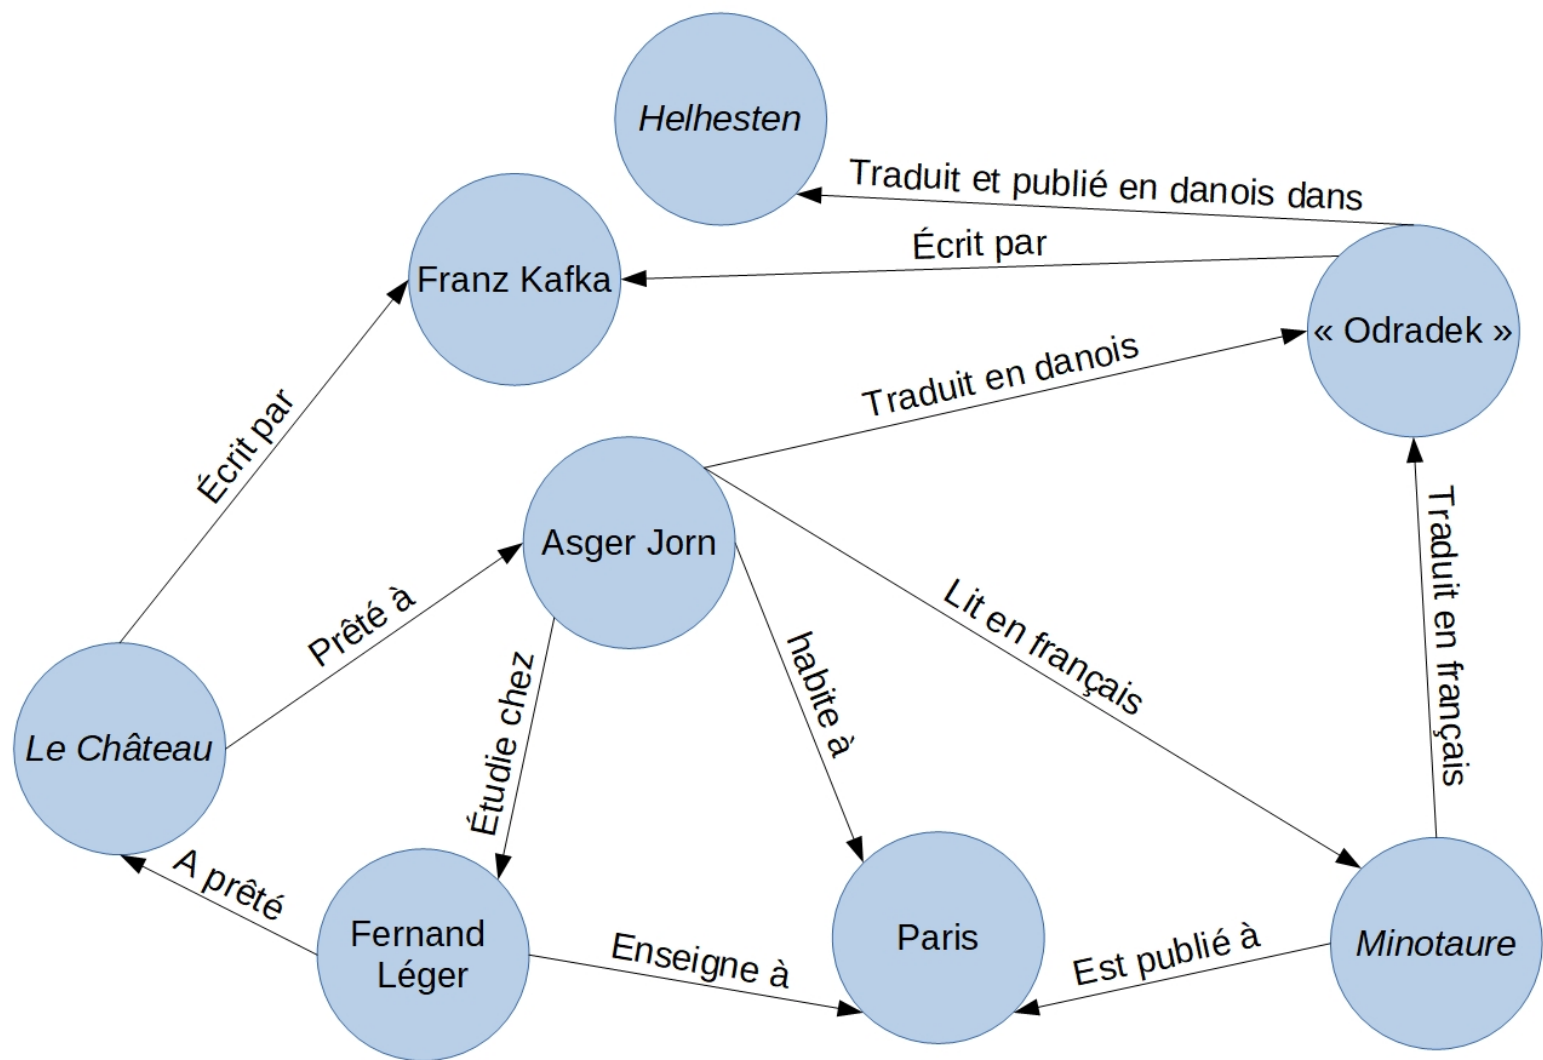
Helhesten

Traduit et publié en danois dans

Franz Kafka

Écrit par

« Odradek »

Traduit en danois

Écrit par

Asger Jorn

Prêté à

Lit en français

Traduit en français

Le Château

Étudie chez

habite à

A prêté

Fernand Léger

Enseigne à

Paris

Est publié à

Minotaure